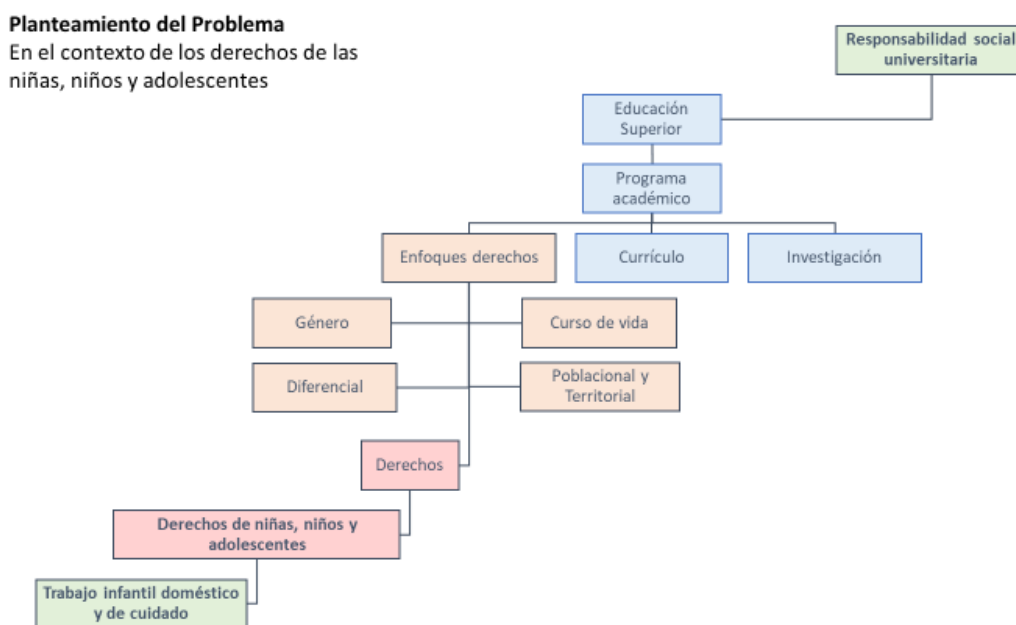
**Planteamiento del Problema**
En el contexto de los derechos de las niñas, niños y adolescentes

Responsabilidad social universitaria

Educación Superior

Programa académico

Enfoques derechos

Currículo

Investigación

Género

Curso de vida

Diferencial

Poblacional y Territorial

Derechos

Derechos de niñas, niños y adolescentes

Trabajo infantil doméstico y de cuidado